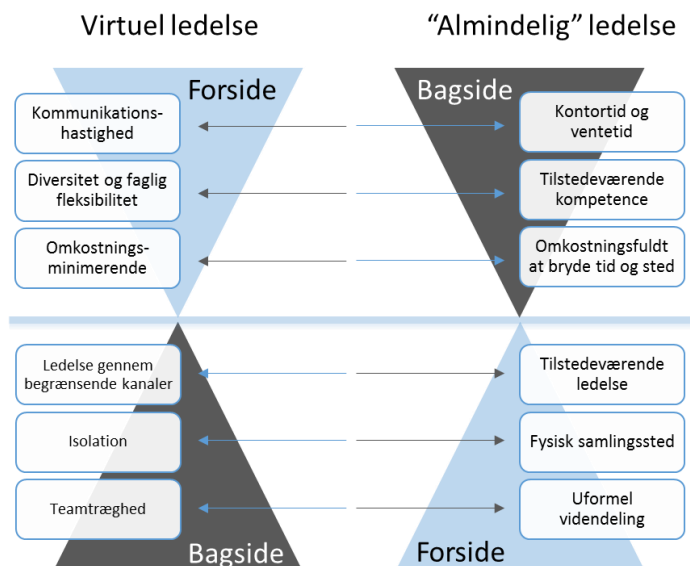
Virtuel ledelse

"Almindelig" ledelse

Forside

Bagside

Kommunikationshastighed

Kontortid og ventetid

Diversitet og faglig fleksibilitet

Tilstedeværende kompetence

Omkostningsminimerende

Omkostningsfuldt at bryde tid og sted

Ledelse gennem begrænsende kanaler

Tilstedeværende ledelse

Isolation

Fysisk samlingssted

Teamtræghed

Uformel videndeling

Bagside

Forside